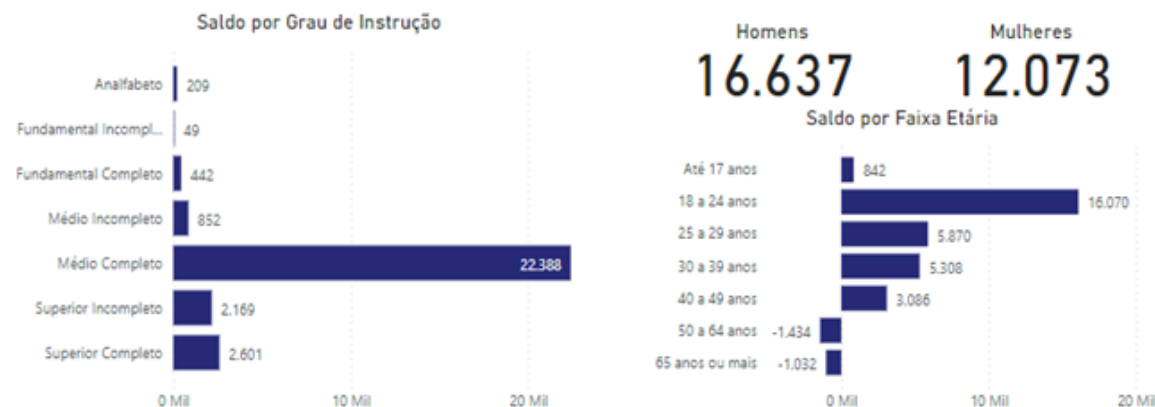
Saldo por Grau de Instrução

Analfabeto 209
Fundamental Incompl... 49
Fundamental Completo 442
Médio Incompleto 852
Médio Completo 22.388
Superior Incompleto 2.169
Superior Completo 2.601

0 Mil 10 Mil 20 Mil

Homens
16.637

Mulheres
12.073

Saldo por Faixa Etária

Até 17 anos 842
18 a 24 anos 16.070
25 a 29 anos 5.870
30 a 39 anos 5.308
40 a 49 anos 3.086
50 a 64 anos -1.434
65 anos ou mais -1.032

0 Mil 10 Mil 20 Mil